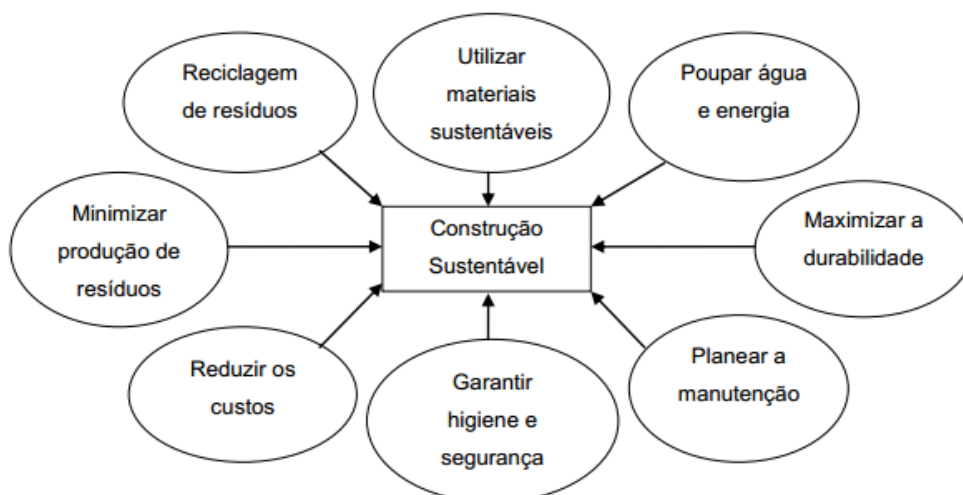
Reciclagem de resíduos

Utilizar materiais sustentáveis

Poupar água e energia

Minimizar produção de resíduos

Construção Sustentável

Maximizar a durabilidade

Reduzir os custos

Garantir higiene e segurança

Planear a manutenção